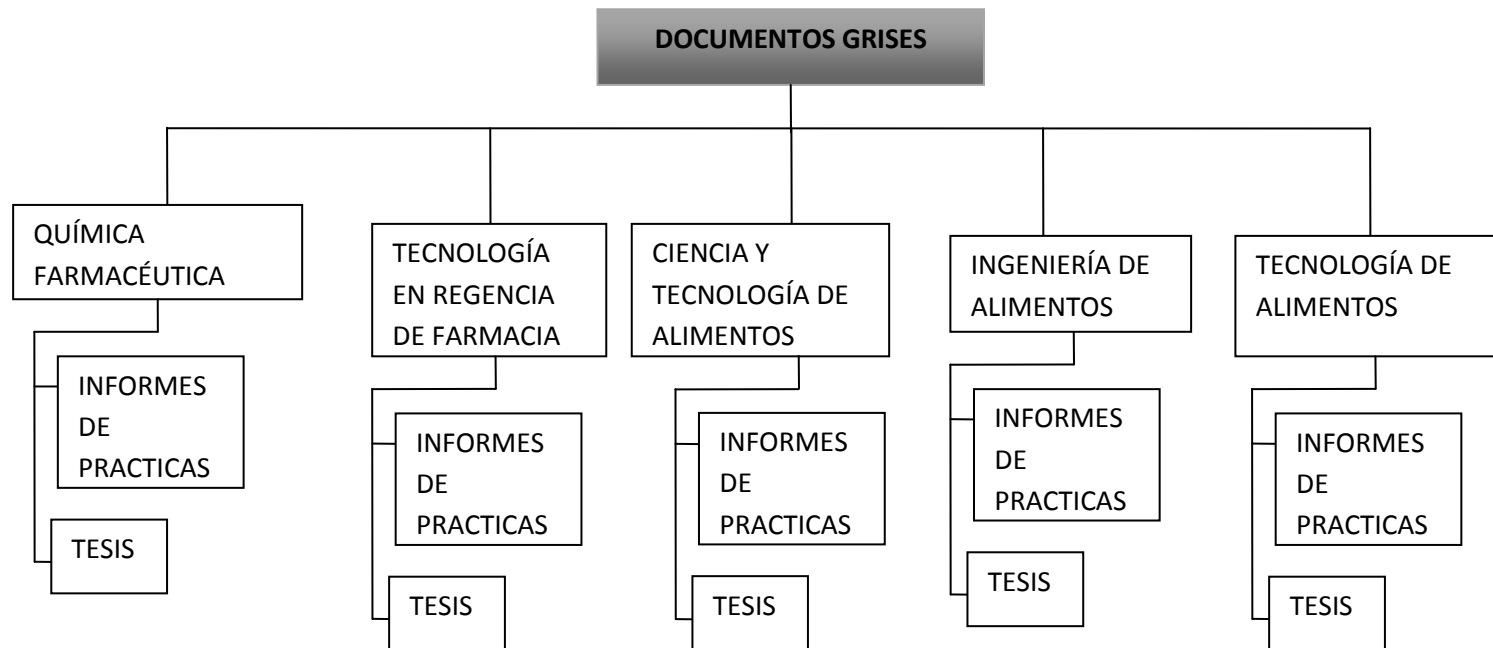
DOCUMENTOS GRISES

QUÍMICA FARMACÉUTICA

INFORMES DE PRACTICAS

TESIS

TECNOLOGÍA EN REGENCIA DE FARMACIA

INFORMES DE PRACTICAS

TESIS

CIENCIA Y TECNOLOGÍA DE ALIMENTOS

INFORMES DE PRACTICAS

TESIS

INGENIERÍA DE ALIMENTOS

INFORMES DE PRACTICAS

TESIS

TECNOLOGÍA DE ALIMENTOS

INFORMES DE PRACTICAS

TESIS